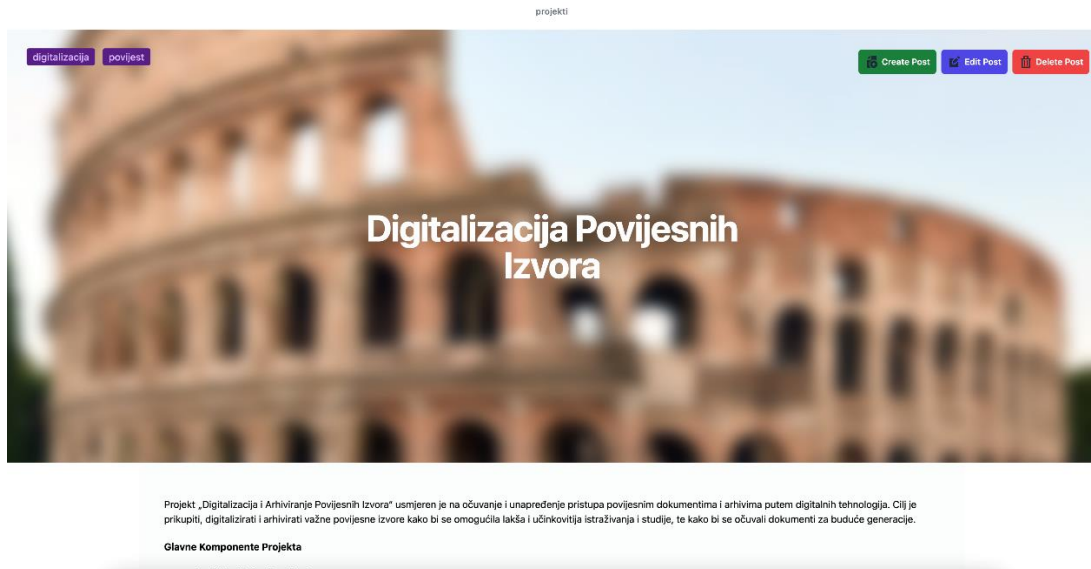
projekti

digitalizacija povijest

Create Post Edit Post Delete Post

Digitalizacija Povijesnih Izvora

Projekt „Digitalizacija i Arhiviranje Povijesnih Izvora" usmjeren je na očuvanje i unapređenje pristupa povijesnim dokumentima i arhivima putem digitalnih tehnologija. Cilj je prikupiti, digitalizirati i arhivirati važne povijesne izvore kako bi se omogućila lakša i učinkovitija istraživanja i studije, te kako bi se očuvali dokumenti za buduće generacije.

Glavne Komponente Projekta